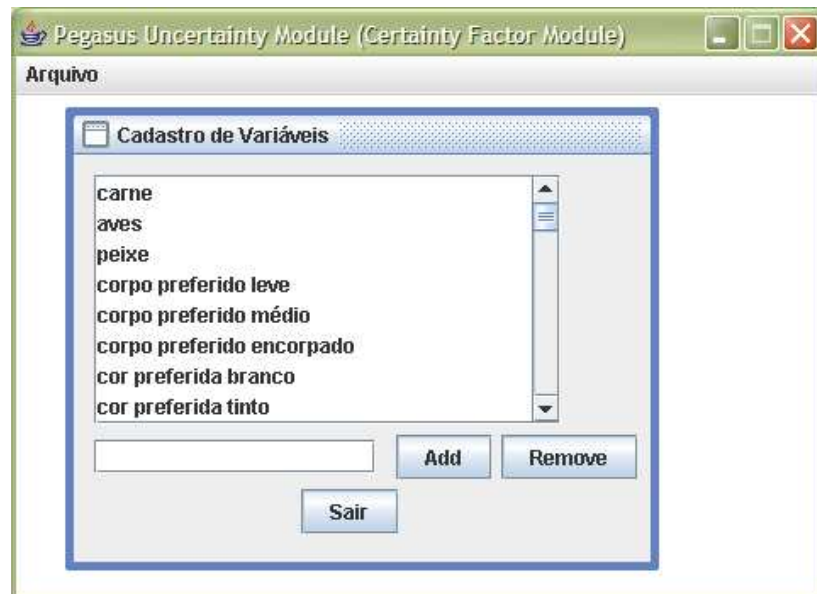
Pegasus Uncertainty Module (Certainty Factor Module)

Arquivo

Cadastro de Variáveis

carne
aves
peixe
corpo preferido leve
corpo preferido médio
corpo preferido encorpado
cor preferida branco
cor preferida tinto

Add
Remove
Sair